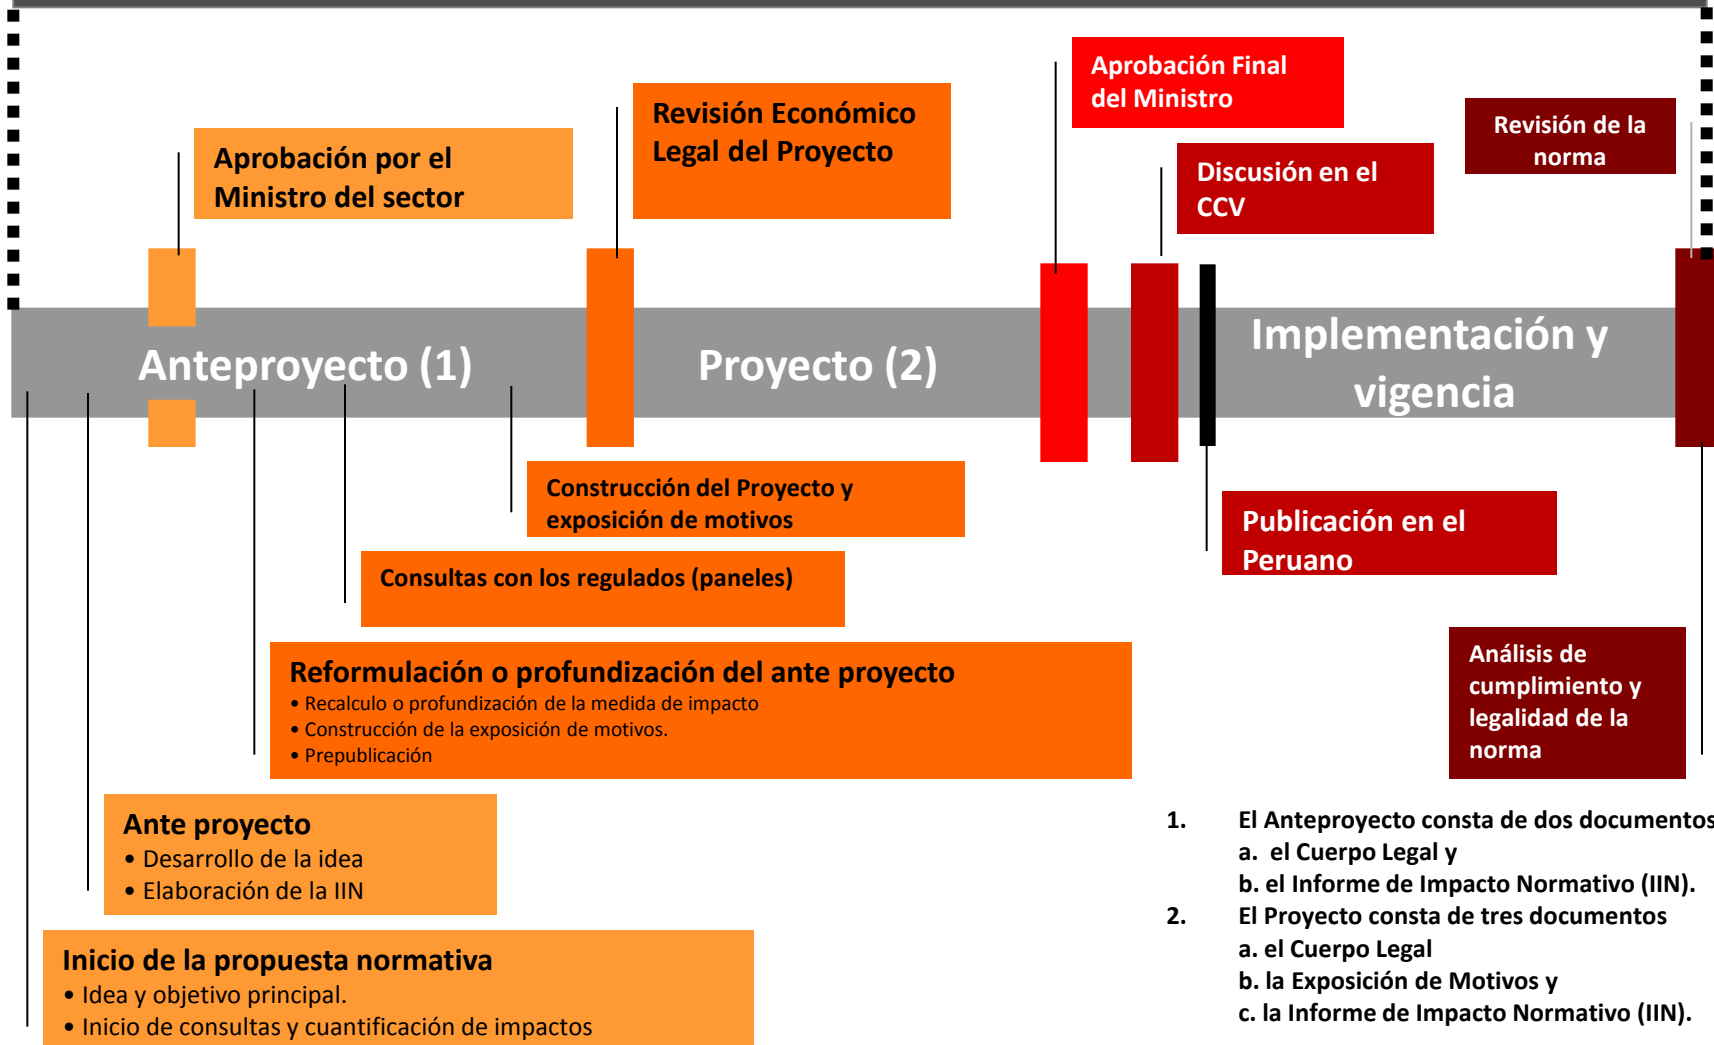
Aprobación por el Ministro del sector

Revisión Económico Legal del Proyecto

Aprobación Final del Ministro

Discusión en el CCV

Revisión de la norma

Anteproyecto (1)

Proyecto (2)

Implementación y vigencia

Construcción del Proyecto y exposición de motivos

Publicación en el Peruano

Consultas con los regulados (paneles)

Reformulación o profundización del ante proyecto
• Recalculo o profundización de la medida de impacto
• Construcción de la exposición de motivos.
• Prepublicación

Análisis de cumplimiento y legalidad de la norma

Ante proyecto
• Desarrollo de la idea
• Elaboración de la IIN

Inicio de la propuesta normativa
• Idea y objetivo principal.
• Inicio de consultas y cuantificación de impactos

1. El Anteproyecto consta de dos documentos
a. el Cuerpo Legal y
b. el Informe de Impacto Normativo (IIN).
2. El Proyecto consta de tres documentos
a. el Cuerpo Legal
b. la Exposición de Motivos y
c. la Informe de Impacto Normativo (IIN).